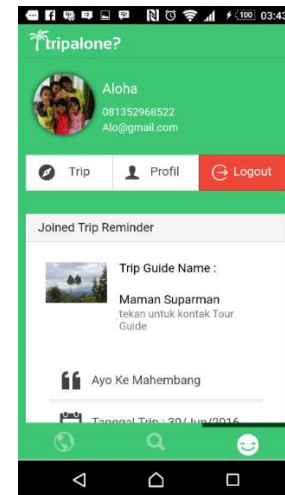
100 03:43

tripalone?

Aloha
081352968522
Alo@gmail.com

Trip
Profil
Logout

Joined Trip Reminder

Trip Guide Name :

Maman Suparman
tekan untuk kontak Tour Guide

Ayo Ke Mahembang

Tanggal Trip : 30/ Jun/2016